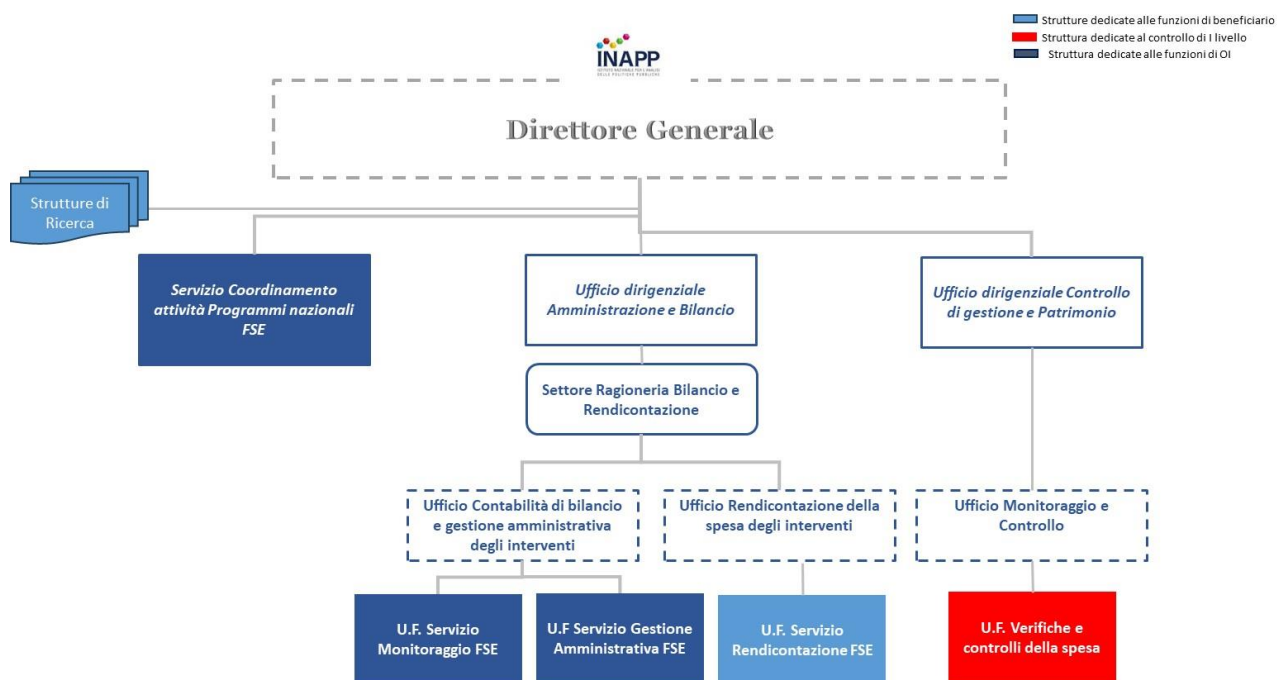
Strutture dedicate alle funzioni di beneficiario
Struttura dedicate al controllo di I livello
Struttura dedicate alle funzioni di OI

INAPP
ISTITUTO NAZIONALE PER L'ANALISI DELLE POLITICHE PUBBLICHE

Direttore Generale

Strutture di Ricerca

Servizio Coordinamento attività Programmi nazionali FSE

Ufficio dirigenziale Amministrazione e Bilancio

Ufficio dirigenziale Controllo di gestione e Patrimonio

Settore Ragioneria Bilancio e Rendicontazione

Ufficio Contabilità di bilancio e gestione amministrativa degli interventi

Ufficio Rendicontazione della spesa degli interventi

Ufficio Monitoraggio e Controllo

U.F. Servizio Monitoraggio FSE

U.F Servizio Gestione Amministrativa FSE

U.F. Servizio Rendicontazione FSE

U.F. Verifiche e controlli della spesa